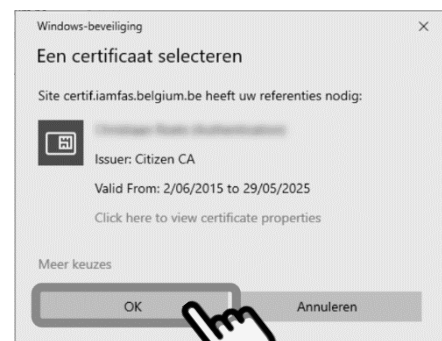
Windows-beveiliging

×

Een certificaat selecteren

Site certif.iamfas.belgium.be heeft uw referenties nodig:

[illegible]

Issuer: Citizen CA

Valid From: 2/06/2015 to 29/05/2025

Click here to view certificate properties

Meer keuzes

OK

Annuleren